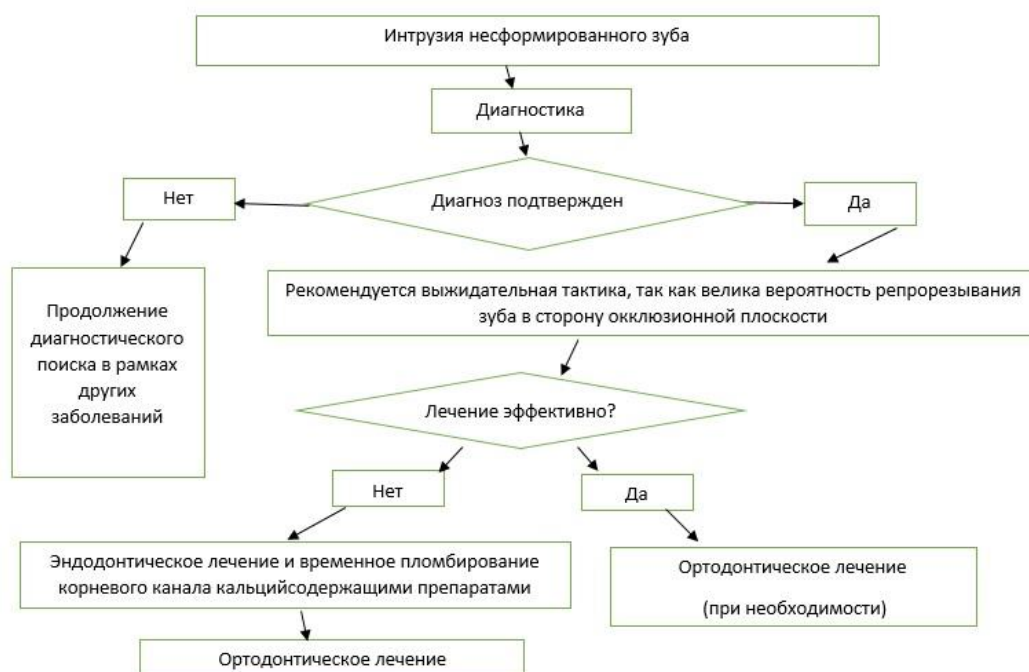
Интрузия несформированного зуба

Диагностика

Нет

Диагноз подтвержден

Да

Продолжение диагностического поиска в рамках других заболеваний

Рекомендуется выжидательная тактика, так как велика вероятность репрорезывания зуба в сторону окклюзионной плоскости

Лечение эффективно?

Нет

Да

Эндодонтическое лечение и временное пломбирование корневого канала кальцийсодержащими препаратами

Ортодонтическое лечение

(при необходимости)

Ортодонтическое лечение